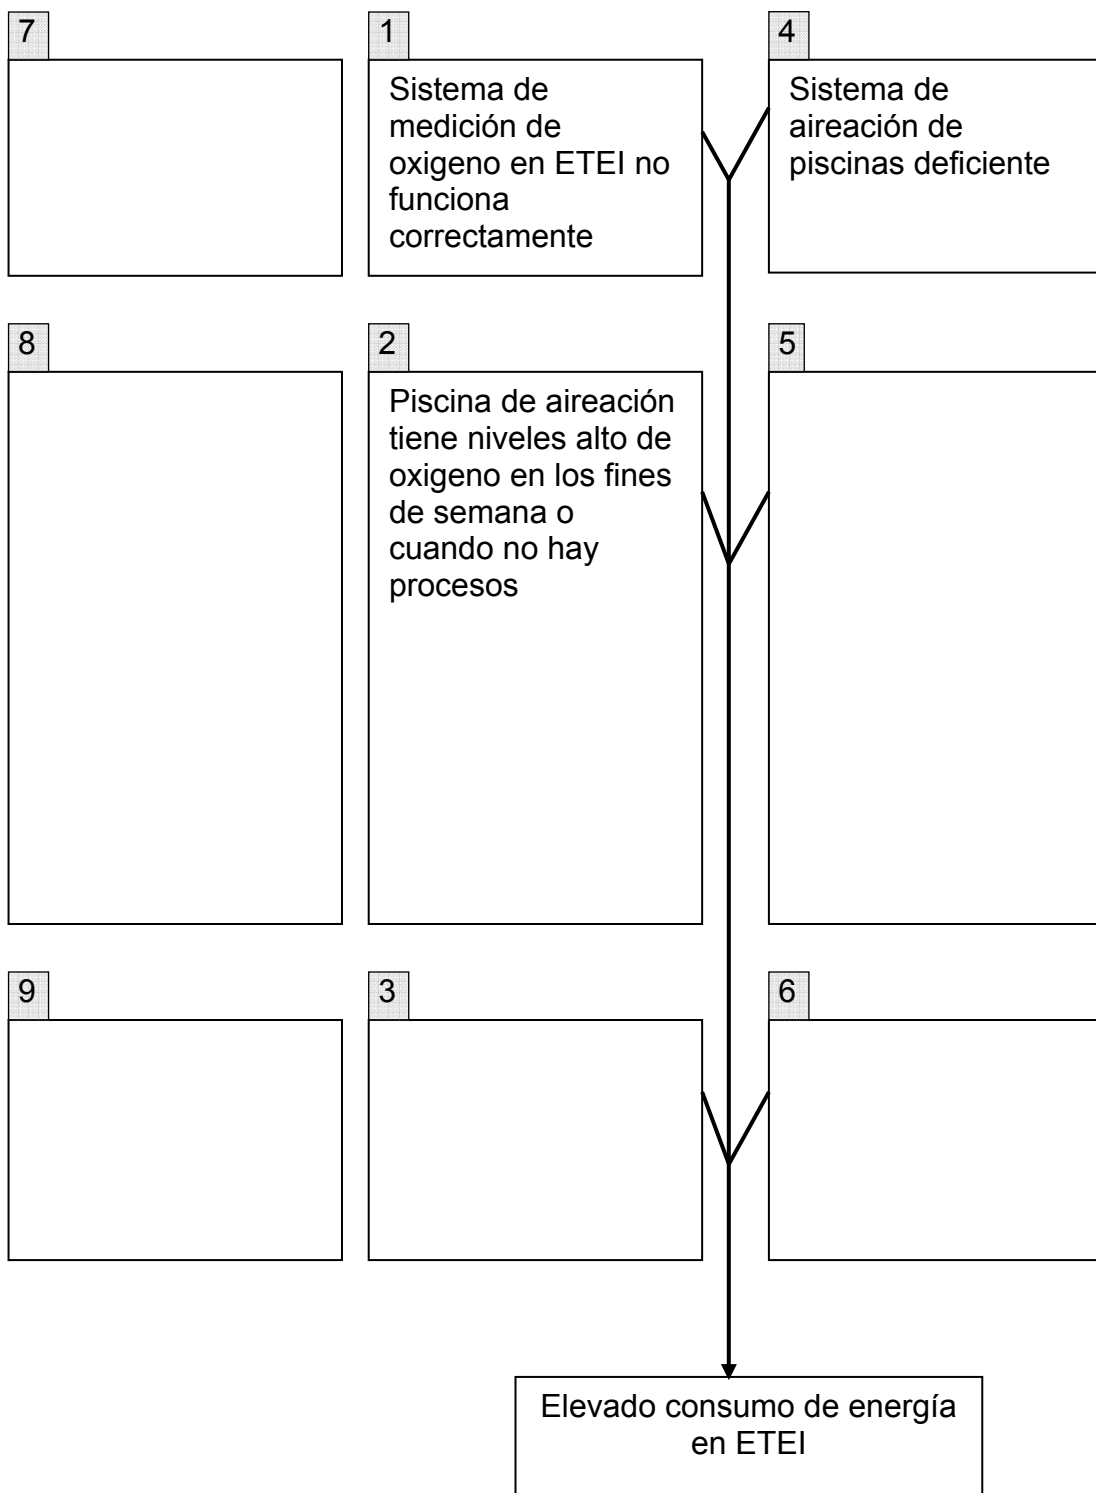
7

1

Sistema de medición de oxigeno en ETEI no funciona correctamente

4

Sistema de aireación de piscinas deficiente

8

2

Piscina de aireación tiene niveles alto de oxigeno en los fines de semana o cuando no hay procesos

5

9

3

6

Elevado consumo de energía en ETEI